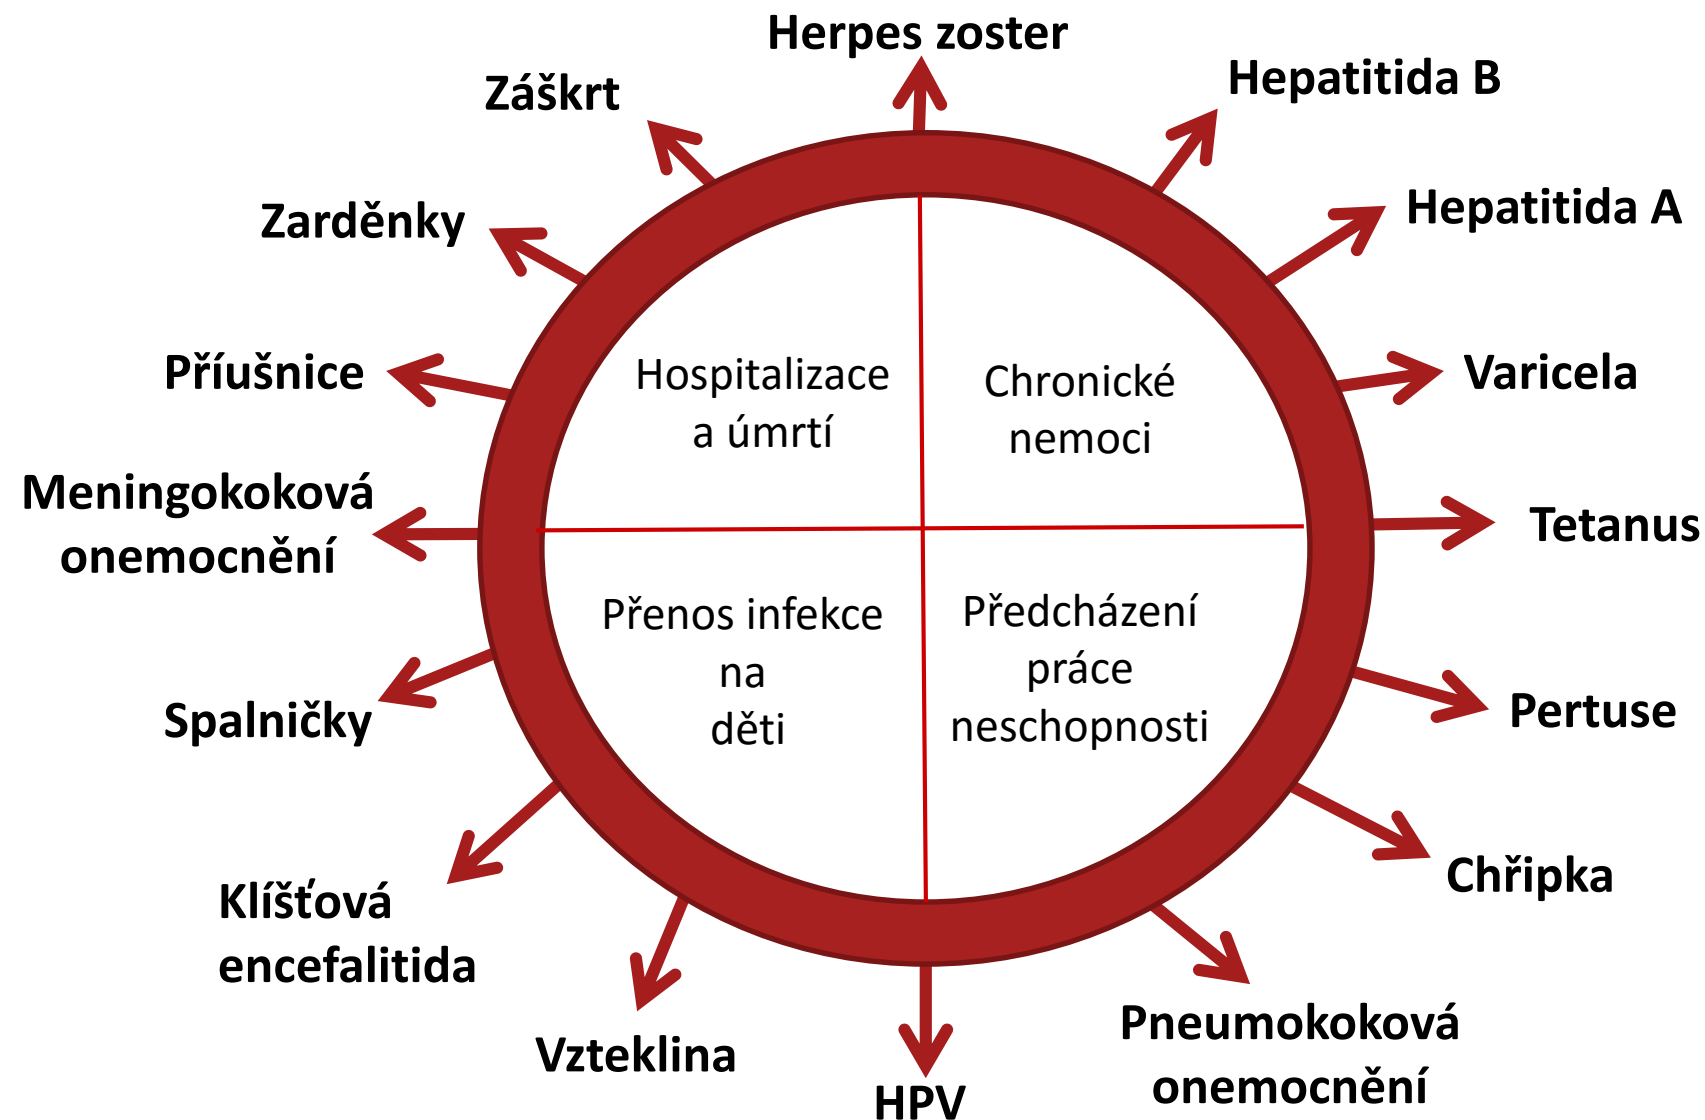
Herpes zoster

Hepatitida B

Hepatitida A

Varicela

Tetanus

Pertuse

Chřipka

Pneumokoková onemocnění

HPV

Vzteklina

Klíšťová encefalitida

Spalničky

Meningokoková onemocnění

Příušnice

Zarděnky

Záškrt

Hospitalizace a úmrtí

Chronické nemoci

Přenos infekce na děti

Předcházení práce neschopnosti